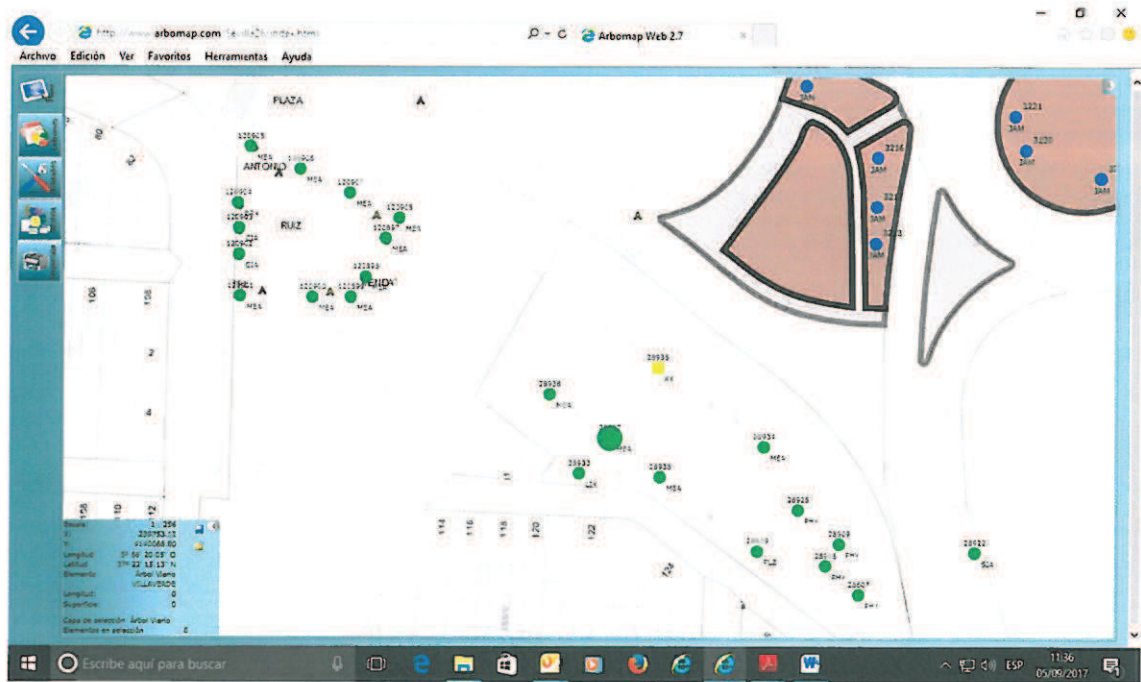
http://www.arbomap.com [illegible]

Arbomap Web 2.7

Archivo Edición Ver Favoritos Herramientas Ayuda

PLAZA

A

ANTONIO

A

RUIZ

A

A

EJIDA

A

A

MEA

MEA

MEA

MEA

MEA

MEA

MEA

MEA

3221

JAM

3220

JAM

3216

JAM

JAM

JAM

JAM

28935

28936

MEA

28934

MEA

28933

28932

MEA

28928

28929

28926

28922

106

108

2

4

114

116

118

120

122

124

Escala: 1:256

X: 238753.13

Y: 4140088.80

Longitud: 5º 56' 20.05" O

Latitud: 37º 22' 15.13" N

Elemento: Árbol Viario

VILLAVERDE

Longitud: 0

Superficie: 0

Capa de selección: Árbol Viario

Elementos en selección: 0

Escribe aquí para buscar

ESP

11:36

05/09/2017